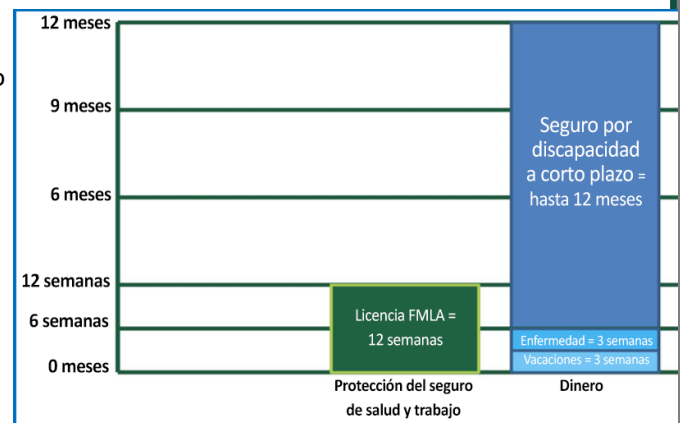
12 meses
9 meses
6 meses
12 semanas
6 semanas
0 meses

Seguro por discapacidad a corto plazo = hasta 12 meses

Licencia FMLA = 12 semanas

Enfermedad = 3 semanas
Vacaciones = 3 semanas

Protección del seguro de salud y trabajo

Dinero